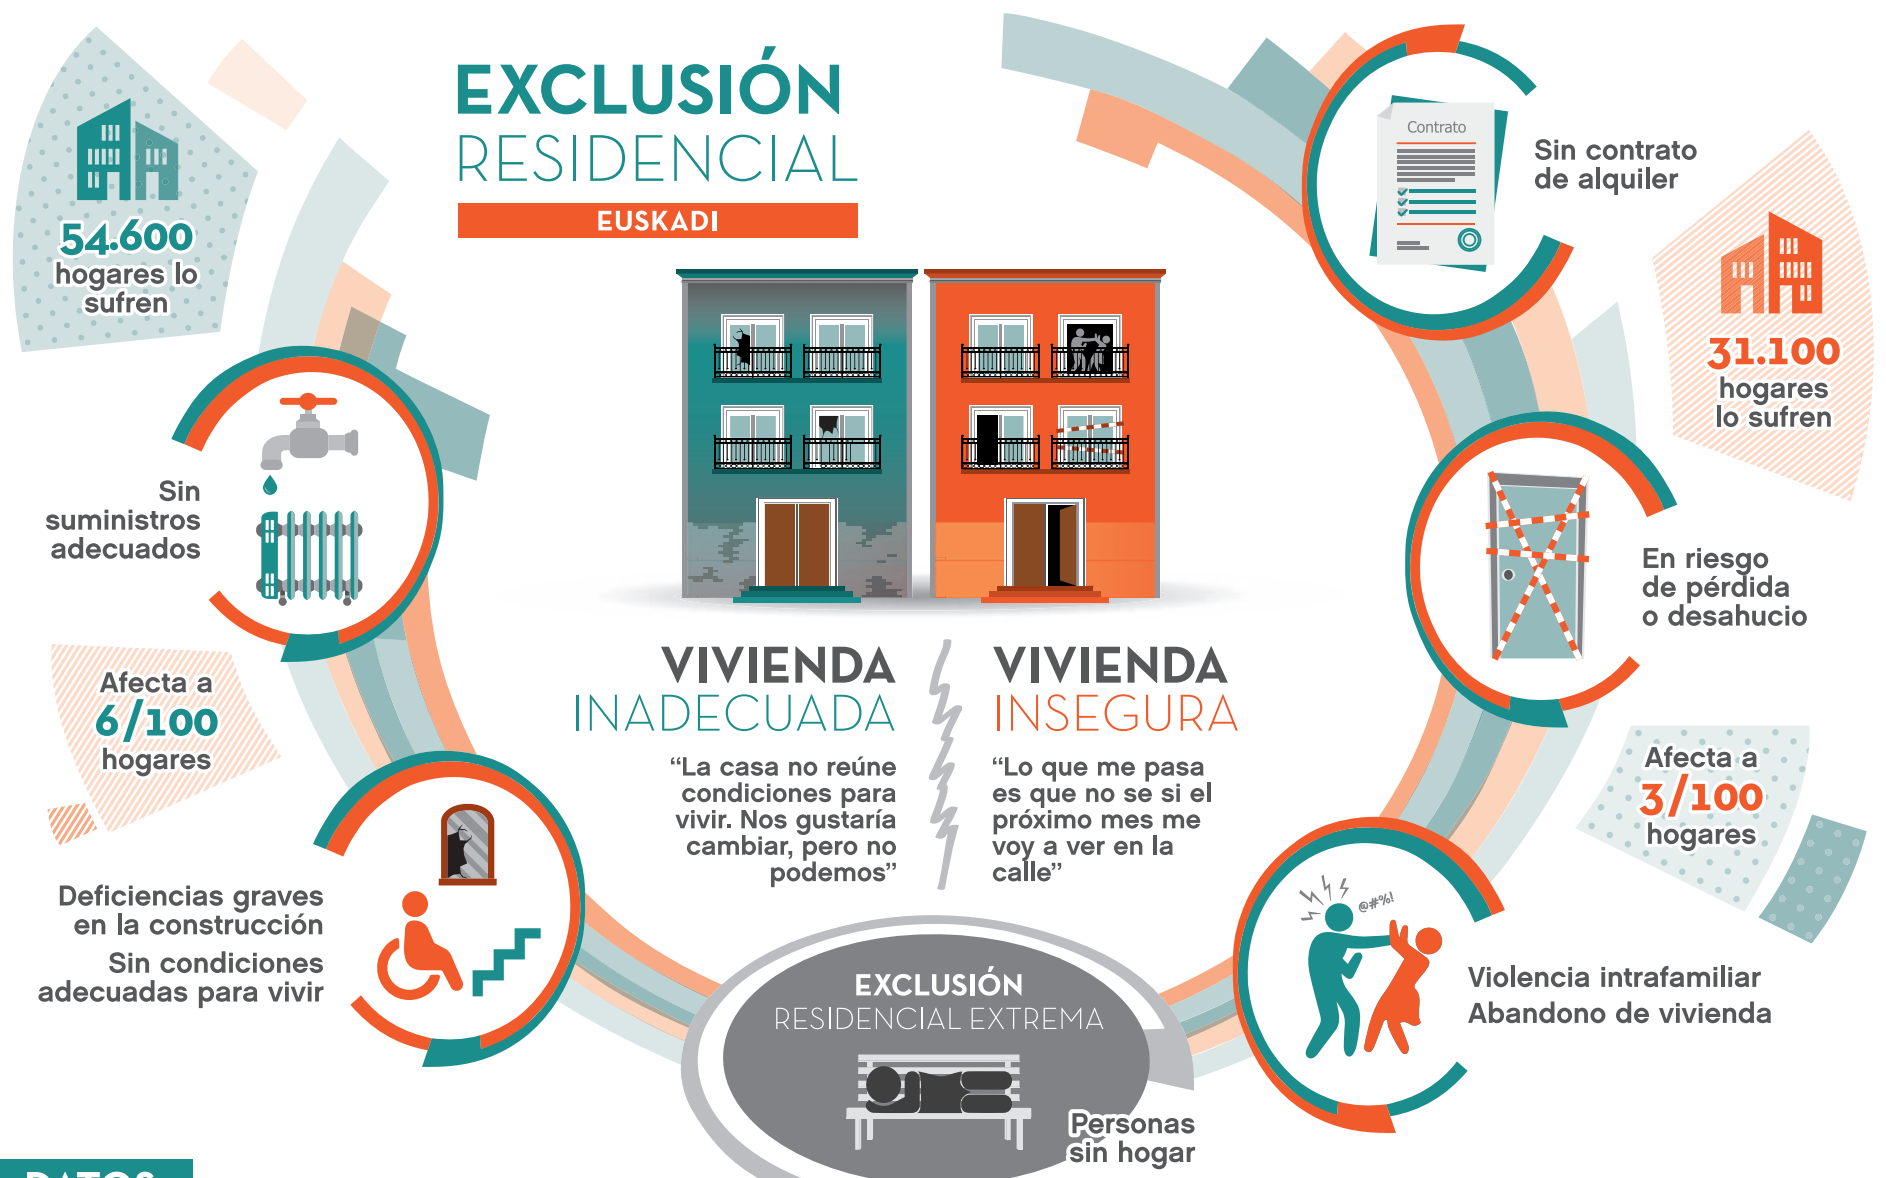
EXCLUSIÓN
RESIDENCIAL
EUSKADI

54.600
hogares lo sufren

Sin suministros adecuados

Afecta a
6/100
hogares

Deficiencias graves en la construcción
Sin condiciones adecuadas para vivir

Contrato

Sin contrato de alquiler

31.100
hogares lo sufren

En riesgo de pérdida o desahucio

Afecta a
3/100
hogares

@#%!

Violencia intrafamiliar
Abandono de vivienda

VIVIENDA
INADECUADA
“La casa no reúne condiciones para vivir. Nos gustaría cambiar, pero no podemos”

VIVIENDA
INSEGURA
“Lo que me pasa es que no se si el próximo mes me voy a ver en la calle”

EXCLUSIÓN
RESIDENCIAL EXTREMA

Personas sin hogar

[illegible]